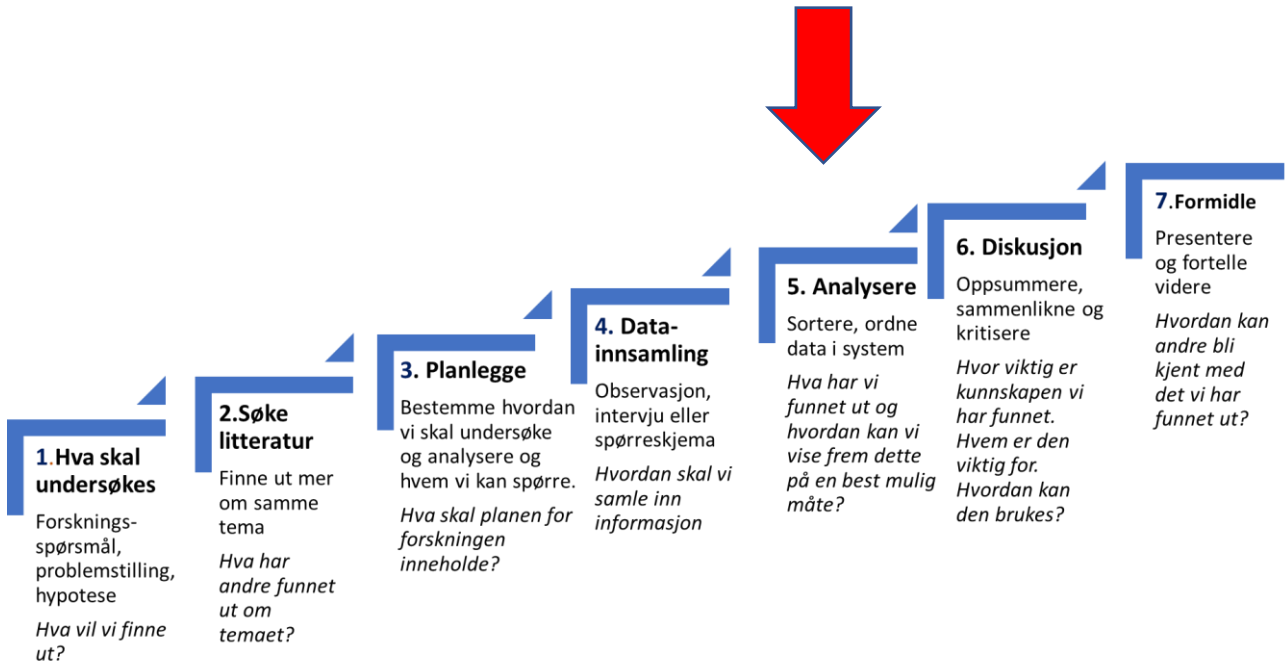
1.Hva skal undersøkes

Forsknings-spørsmål, problemstilling, hypotese

*Hva vil vi finne ut?*

2.Søke litteratur

Finne ut mer om samme tema

*Hva har andre funnet ut om temaet?*

3. Planlegge

Bestemme hvordan vi skal undersøke og analysere og hvem vi kan spørre.

*Hva skal planen for forskningen inneholde?*

4. Data-innsamling

Observasjon, intervju eller spørreskjema

*Hvordan skal vi samle inn informasjon*

5. Analysere

Sortere, ordne data i system

*Hva har vi funnet ut og hvordan kan vi vise frem dette på en best mulig måte?*

6. Diskusjon

Oppsummere, sammenlikne og kritisere

*Hvor viktig er kunnskapen vi har funnet. Hvem er den viktig for. Hvordan kan den brukes?*

7.Formidle

Presentere og fortelle videre

*Hvordan kan andre bli kjent med det vi har funnet ut?*